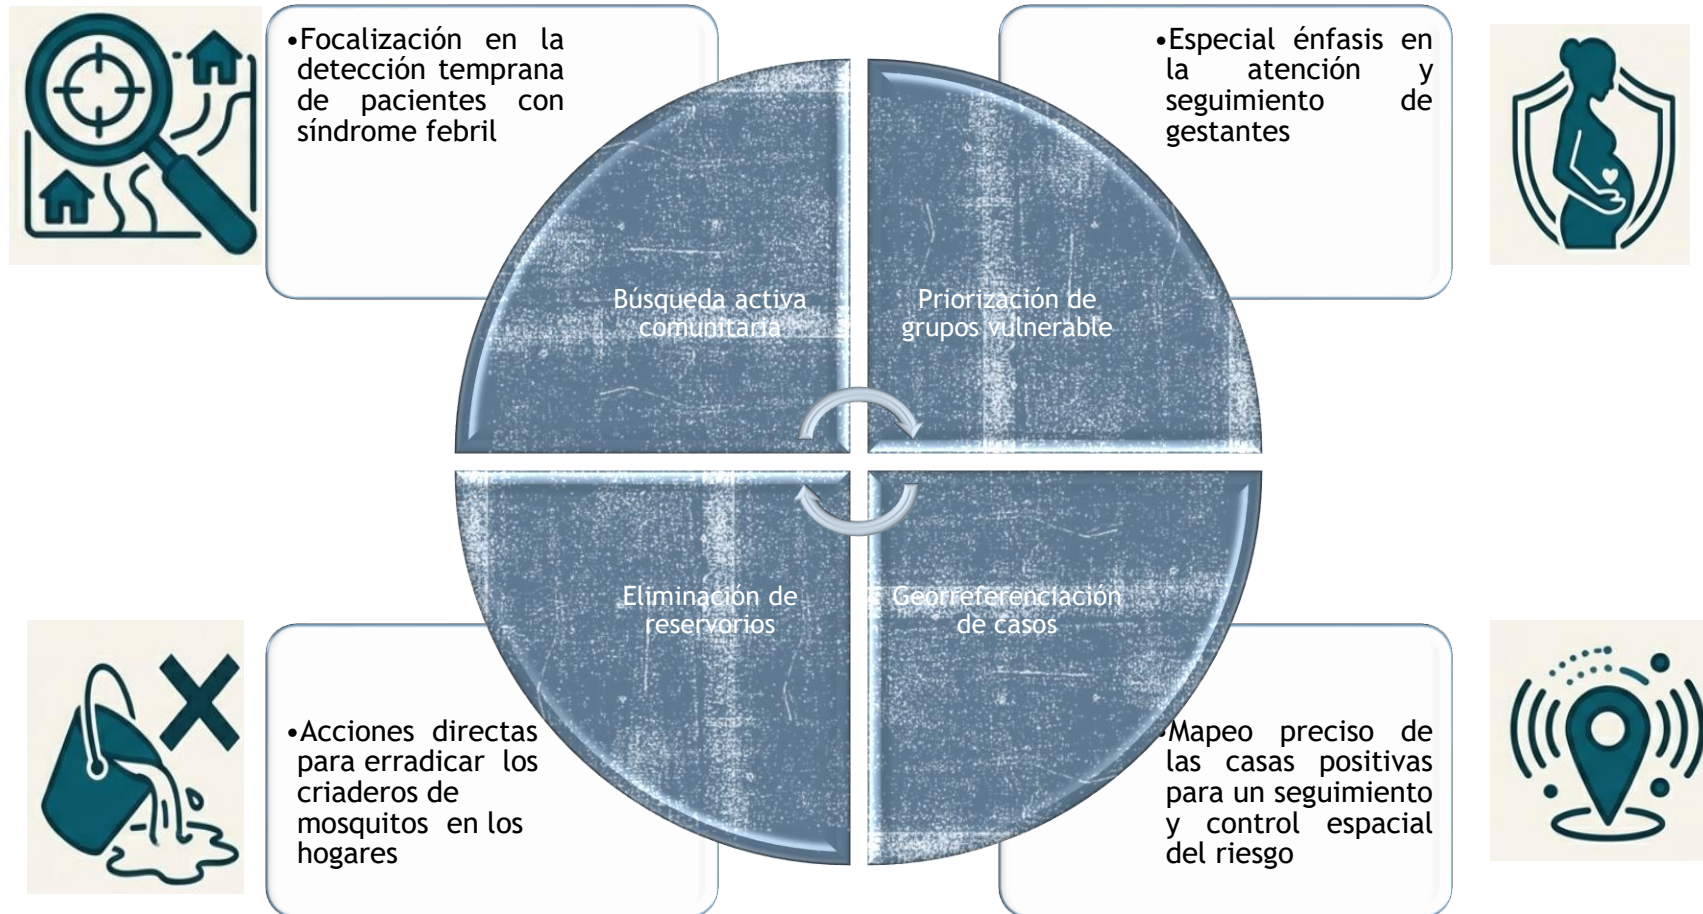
•Focalización en la detección temprana de pacientes con síndrome febril

•Especial énfasis en la atención y seguimiento de gestantes

Búsqueda activa comunitaria

Priorización de grupos vulnerable

Eliminación de reservorios

Georreferenciación de casos

•Acciones directas para erradicar los criaderos de mosquitos en los hogares

•Mapeo preciso de las casas positivas para un seguimiento y control espacial del riesgo